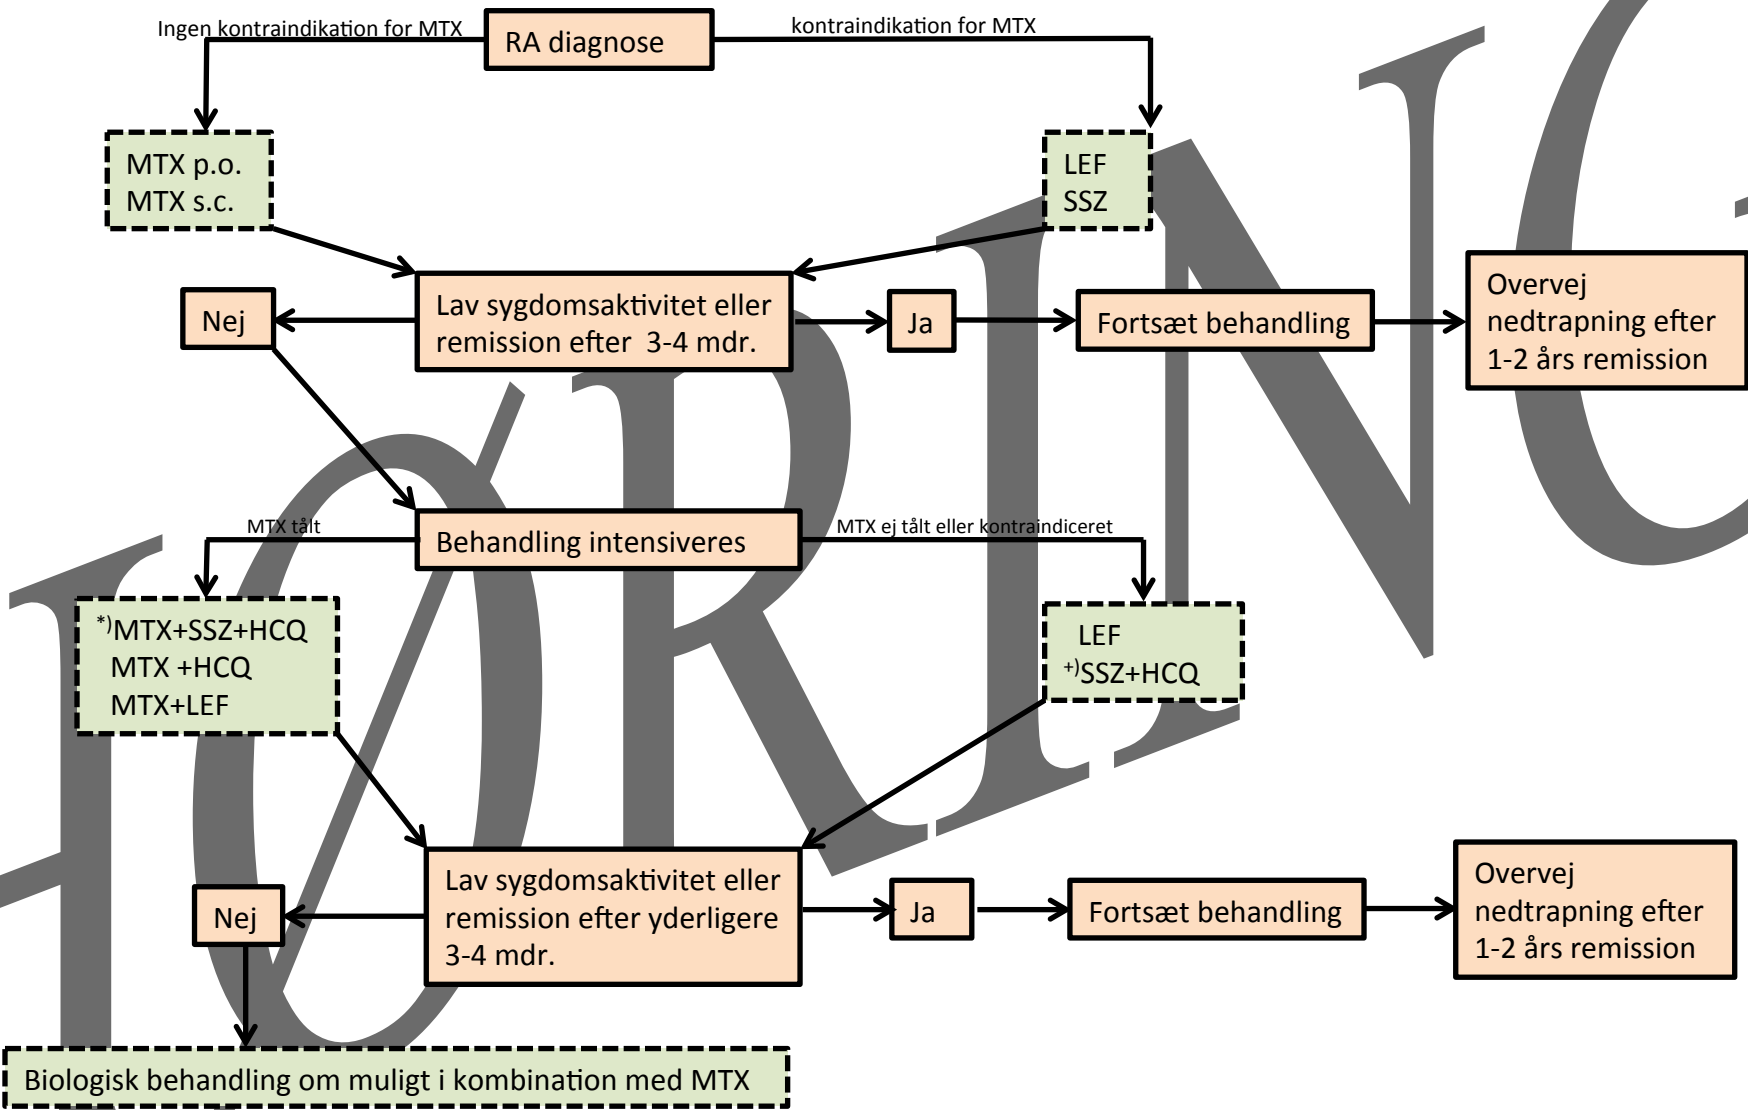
Ingen kontraindikation for MTX

RA diagnose

kontraindikation for MTX

MTX p.o.
MTX s.c.

LEF
SSZ

Nej

Lav sygdomsaktivitet eller remission efter 3-4 mdr.

Ja

Fortsæt behandling

Overvej nedtrapning efter 1-2 års remission

MTX tålt

Behandling intensiveres

MTX ej tålt eller kontraindiceret

$^{*)}$MTX+SSZ+HCQ
MTX +HCQ
MTX+LEF

LEF
$^{+)}$SSZ+HCQ

Nej

Lav sygdomsaktivitet eller remission efter yderligere 3-4 mdr.

Ja

Fortsæt behandling

Overvej nedtrapning efter 1-2 års remission

Biologisk behandling om muligt i kombination med MTX

HØRING